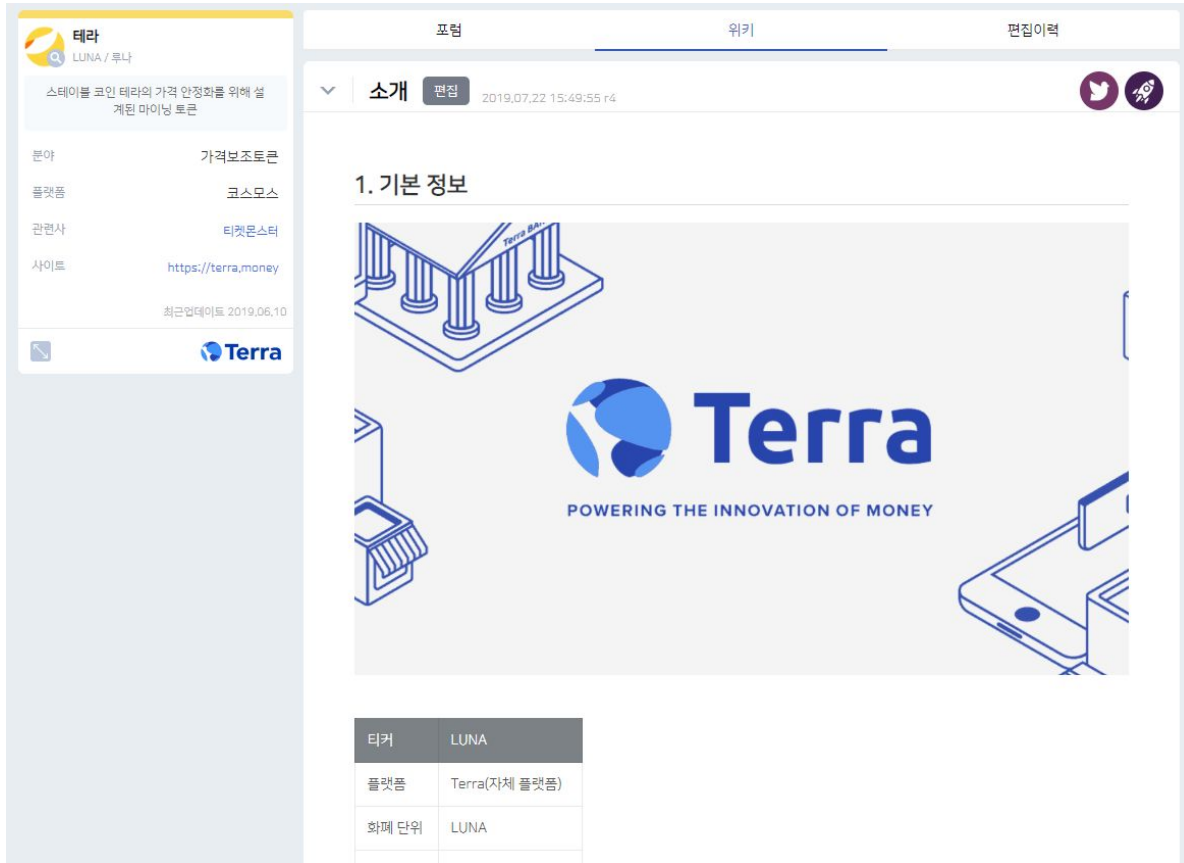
테라
LUNA / 루나

스테이블 코인 테라의 가격 안정화를 위해 설계된 마이닝 토큰

분야 가격보조토큰
플랫폼 코스모스
관련사 티켓몬스터
사이트 https://terra,money

최근업데이트 2019,06,10

Terra

포럼 위키 편집이력

소개 편집 2019,07,22 15:49:55 r4

1. 기본 정보

Terra BANK

Terra

POWERING THE INNOVATION OF MONEY

| 티커 | LUNA |
|---|---|
| 플랫폼 | Terra(자체 플랫폼) |
| 화폐 단위 | LUNA |